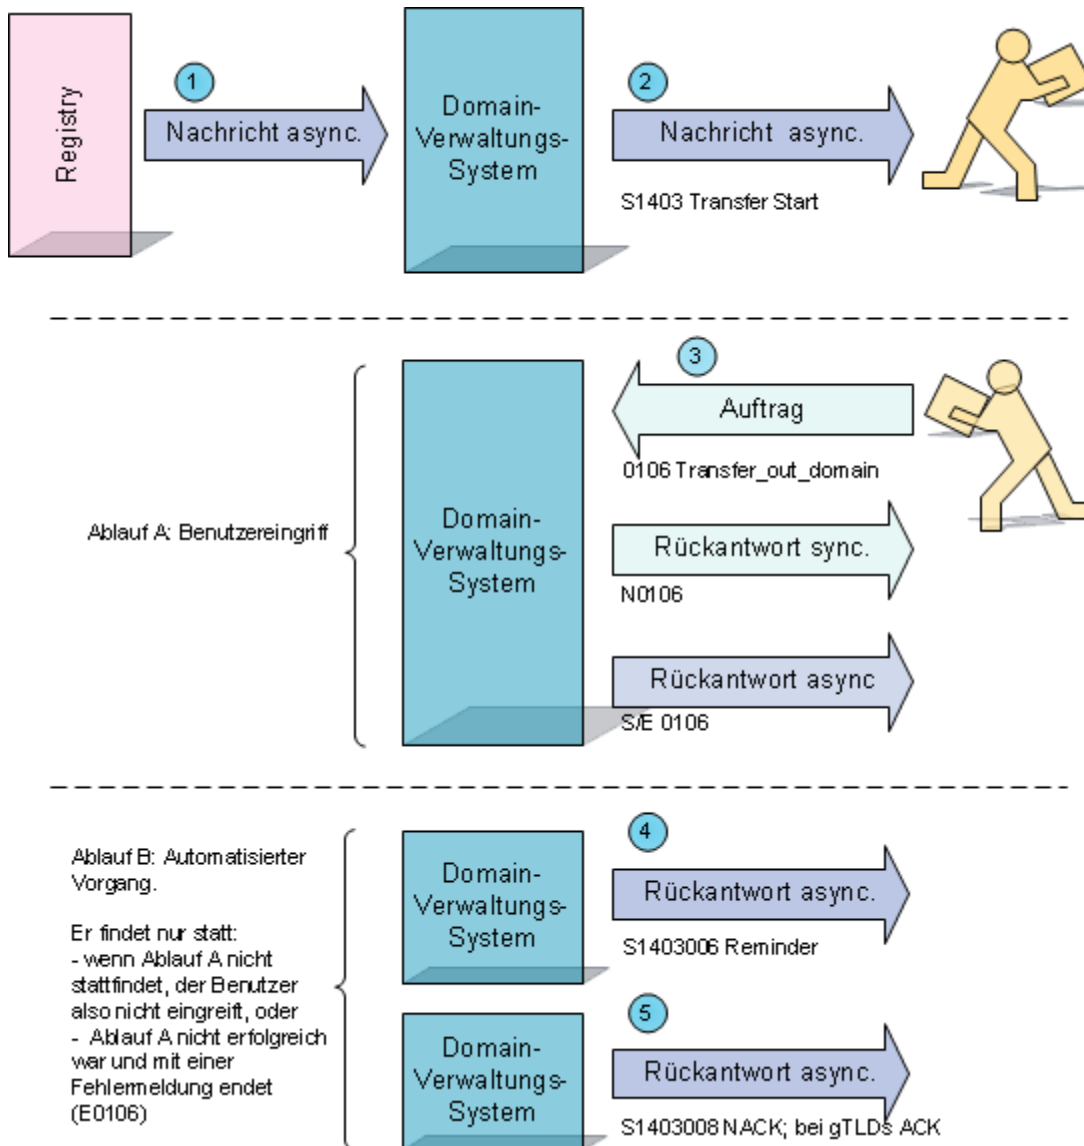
Registry

1

Nachricht async.

Domain-Verwaltungs-System

2

Nachricht async.

S1403 Transfer Start

3

Auftrag

0106 Transfer_out_domain

Ablauf A: Benutzereingriff

Domain-Verwaltungs-System

Rückantwort sync.

N0106

Rückantwort async

S/E 0106

Ablauf B: Automatisierter Vorgang.

Er findet nur statt:
- wenn Ablauf A nicht stattfindet, der Benutzer also nicht eingreift, oder
- Ablauf A nicht erfolgreich war und mit einer Fehlermeldung endet (E0106)

Domain-Verwaltungs-System

4

Rückantwort async.

S1403006 Reminder

Domain-Verwaltungs-System

5

Rückantwort async.

S1403008 NACK; bei gTLDs ACK